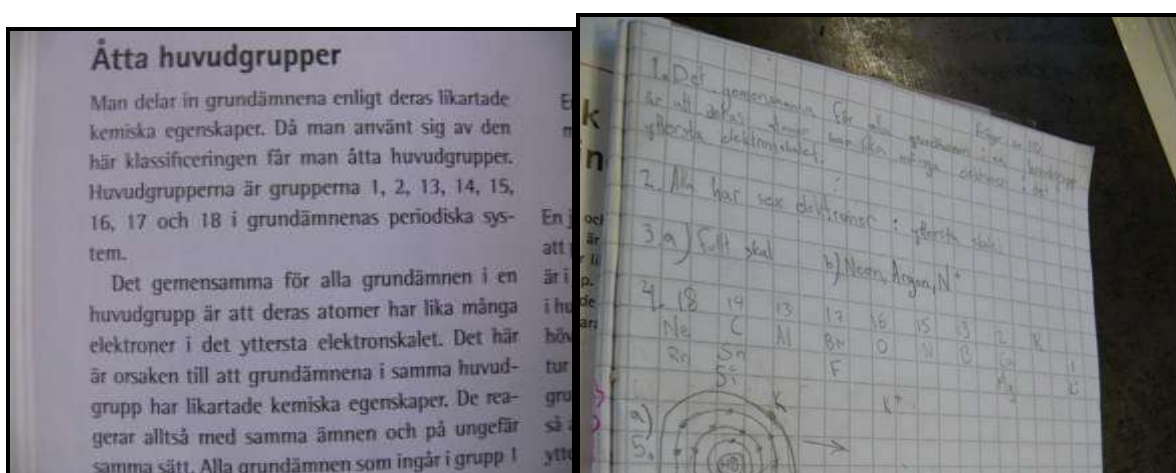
Åtta huvudgrupper

Man delar in grundämnena enligt deras likartade kemiska egenskaper. Då man använt sig av den här klassificeringen får man åtta huvudgrupper. Huvudgrupperna är grupperna 1, 2, 13, 14, 15, 16, 17 och 18 i grundämnenas periodiska system.

Det gemensamma för alla grundämnen i en huvudgrupp är att deras atomer har lika många elektroner i det yttersta elektronskalet. Det här är orsaken till att grundämnena i samma huvudgrupp har likartade kemiska egenskaper. De reagerar alltså med samma ämnen och på ungefär samma sätt. Alla grundämnen som ingår i grupp 1

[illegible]

1. Det gemensamma för alla grundämnen som ingår i en huvudgrupp är att deras atomer har lika många elektroner i det yttersta elektronskalet.

2. Alla har sex elektroner i yttersta skalet

3 a) Fullt skal b) Neon, Argon, $N^+$

4. 18 14 13 17 16 15 13 2 1
Ne C Al Br O N B Ca K
Rn Sn F Mg Li
Si

$K^+$

a)
S
K